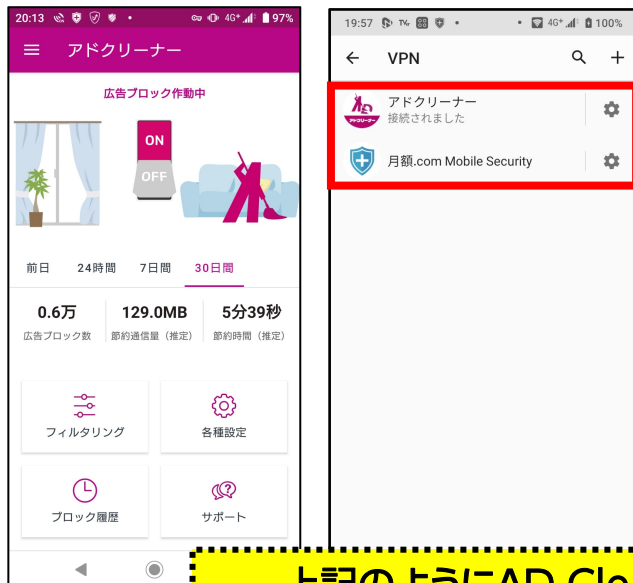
20:13 4G+ 97%

アドクリーナー

広告ブロック作動中

ON
OFF

前日 24時間 7日間 30日間

0.6万
広告ブロック数

129.0MB
節約通信量（推定）

5分39秒
節約時間（推定）

フィルタリング

各種設定

ブロック履歴

サポート

19:57 4G+ 100%

VPN

アドクリーナー
接続されました

月額.com Mobile Security

上記のようにAD Cle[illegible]